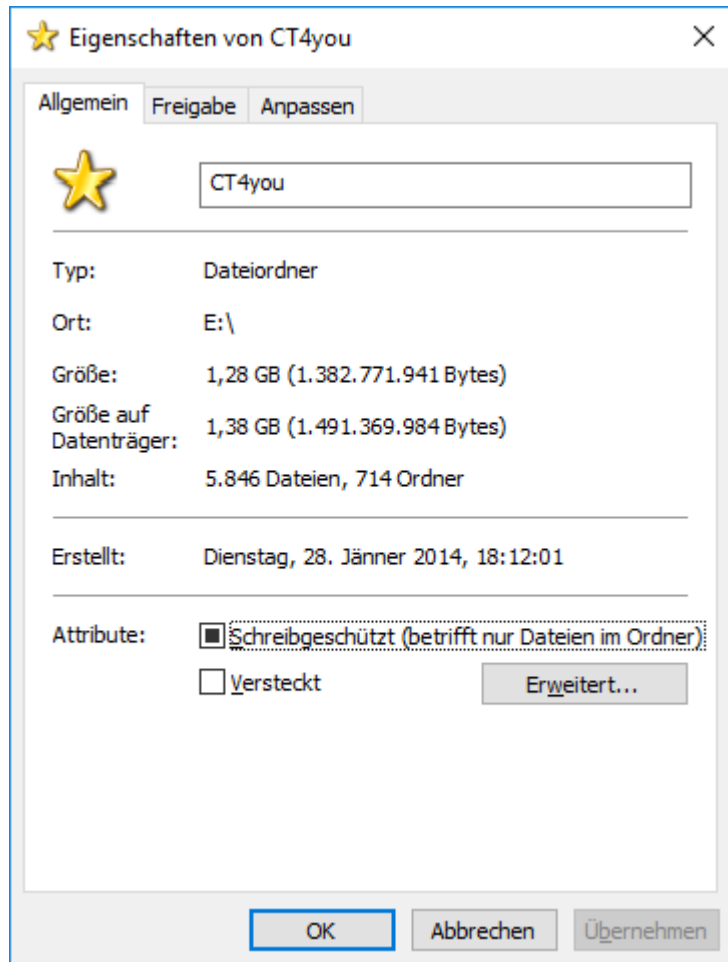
Eigenschaften von CT4you

Allgemein Freigabe Anpassen

CT4you

Typ: Dateiordner

Ort: E:\

Größe: 1,28 GB (1.382.771.941 Bytes)

Größe auf Datenträger: 1,38 GB (1.491.369.984 Bytes)

Inhalt: 5.846 Dateien, 714 Ordner

Erstellt: Dienstag, 28. Jänner 2014, 18:12:01

Attribute: Schreibgeschützt (betrifft nur Dateien im Ordner)

Versteckt

Erweitert...

OK Abbrechen Übernehmen